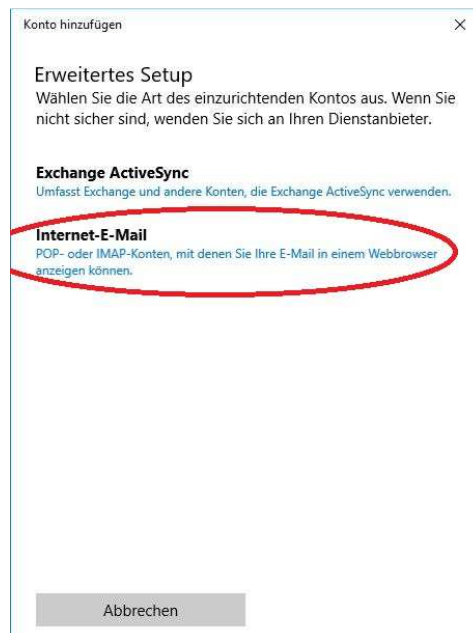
Konto hinzufügen

×

Erweitertes Setup

Wählen Sie die Art des einzurichtenden Kontos aus. Wenn Sie nicht sicher sind, wenden Sie sich an Ihren Dienstanbieter.

Exchange ActiveSync

Umfasst Exchange und andere Konten, die Exchange ActiveSync verwenden.

Internet-E-Mail

POP- oder IMAP-Konten, mit denen Sie Ihre E-Mail in einem Webbrowser anzeigen können.

Abbrechen